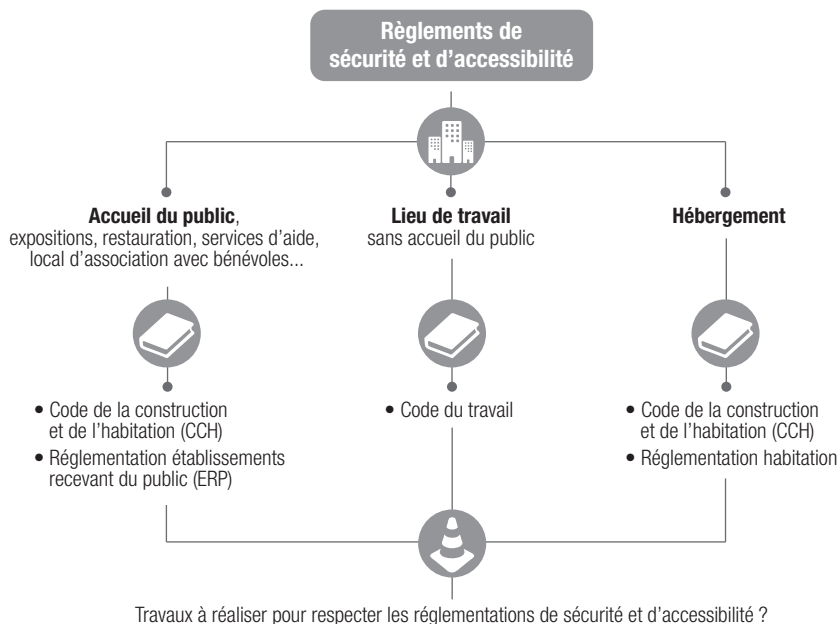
**Règlements de sécurité et d'accessibilité**

**Accueil du public**, expositions, restauration, services d'aide, local d'association avec bénévoles...

**Lieu de travail** sans accueil du public

**Hébergement**

• Code de la construction et de l'habitation (CCH)
• Réglementation établissements recevant du public (ERP)

• Code du travail

• Code de la construction et de l'habitation (CCH)
• Réglementation habitation

Travaux à réaliser pour respecter les réglementations de sécurité et d'accessibilité ?